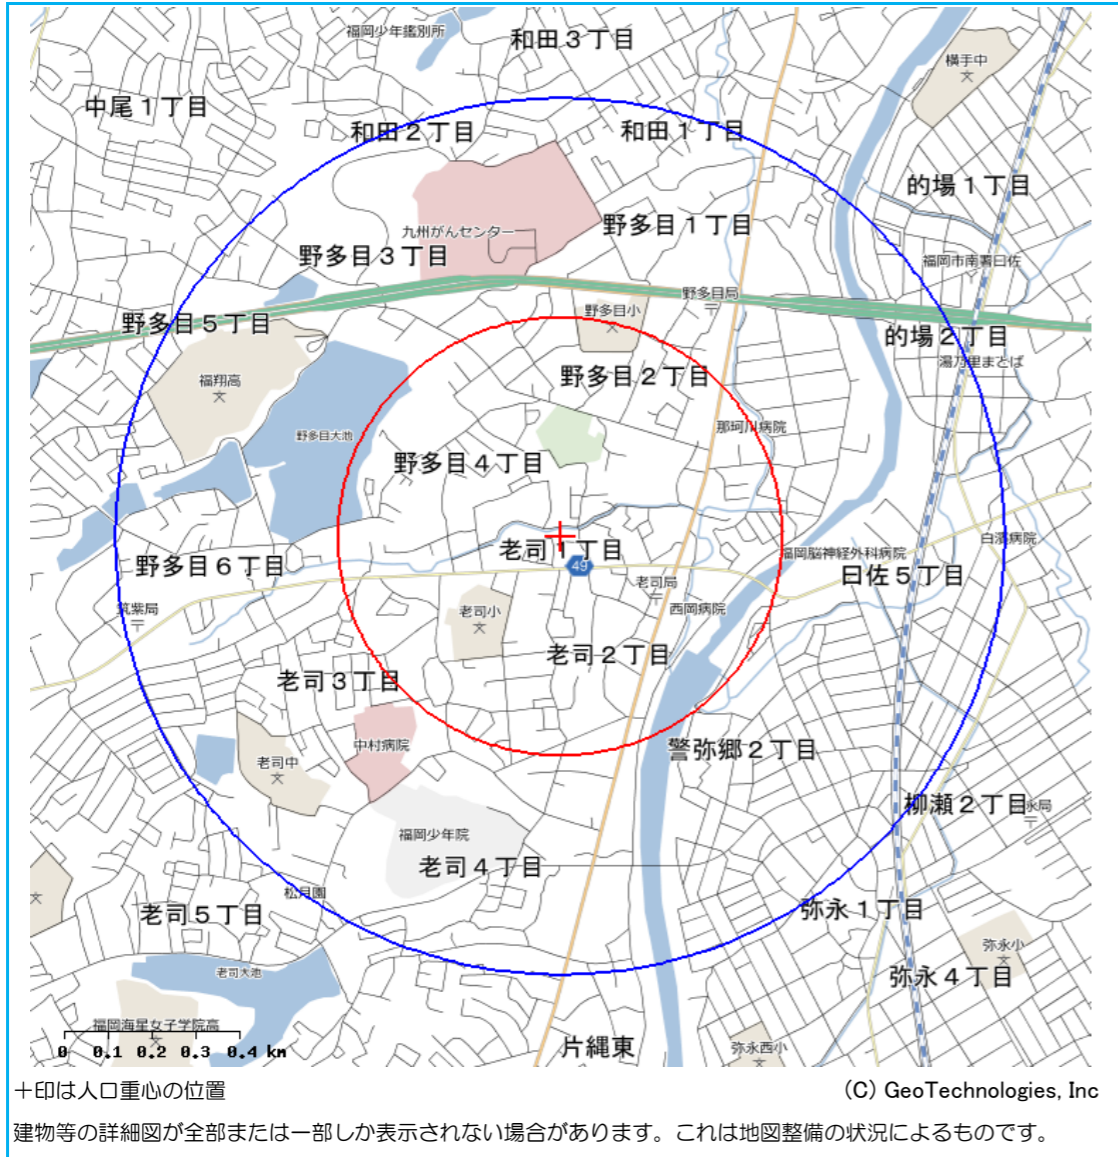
福岡少年鑑別所
和田３丁目
横手中
中尾１丁目
和田２丁目
和田１丁目
的場１丁目
九州がんセンター
野多目１丁目
野多目３丁目
福岡市南署日佐
野多目局
野多目小
野多目５丁目
的場２丁目
湯乃里まとば
福翔高
野多目２丁目
野多目大池
那珂川病院
野多目４丁目
白澤病院
老司１丁目
福岡脳神経外科病院
野多目６丁目
49
日佐５丁目
老司局
筑紫局
老司小
西岡病院
老司２丁目
老司３丁目
中村病院
警弥郷２丁目
老司中
柳瀬２丁目
福岡少年院
老司４丁目
松月園
老司５丁目
弥永１丁目
老司大池
弥永小
弥永４丁目
福岡海星女子学院高
0 0.1 0.2 0.3 0.4 km
片縄東
弥永西小
十印は人口重心の位置
(C) GeoTechnologies, Inc
建物等の詳細図が全部または一部しか表示されない場合があります。これは地図整備の状況によるものです。